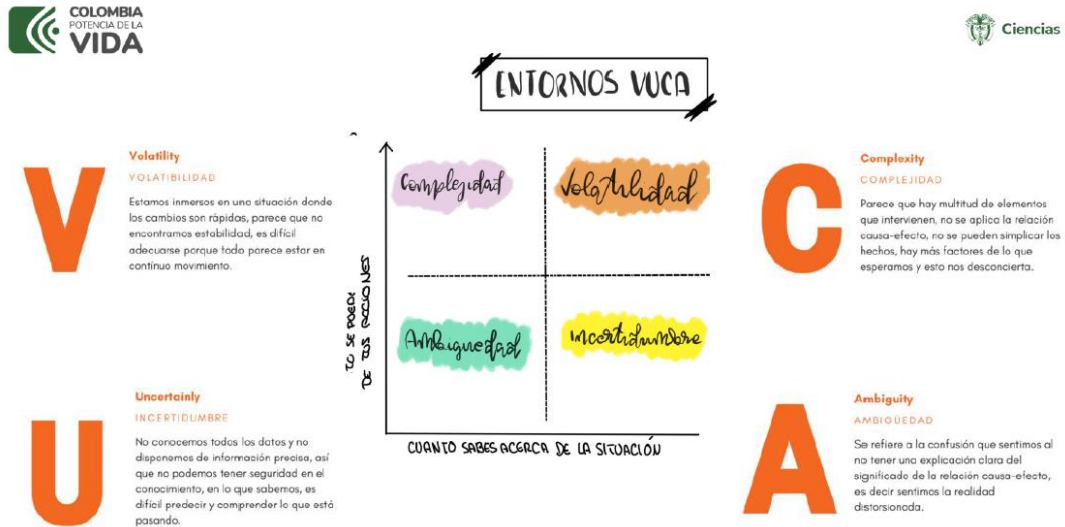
COLOMBIA
POTENCIA DE LA
VIDA

Ciencias

ENTORNOS VUCA

V

Volatility
VOLATIBILIDAD

Estamos inmersos en una situación donde los cambios son rápidos, parece que no encontramos estabilidad, es difícil adecuarse porque todo parece estar en continuo movimiento.

Complejidad

Volatilidad

Ambiguedad

Incertidumbre

LO SE PUEDEN DE TUS ACCIONES

CUANTO SABES ACERCA DE LA SITUACIÓN

C

Complexity
COMPLEJIDAD

Parece que hay multitud de elementos que intervienen, no se aplica la relación causa-efecto, no se pueden simplicar los hechos, hay más factores de lo que esperamos y esto nos desconcierta.

U

Uncertainly
INCERTIDUMBRE

No conocemos todos los datos y no disponemos de información precisa, así que no podemos tener seguridad en el conocimiento, en lo que sabemos, es difícil predecir y comprender lo que está pasando.

A

Ambiguity
AMBIGÜEDAD

Se refiere a la confusión que sentimos al no tener una explicación clara del significado de la relación causa-efecto, es decir sentimos la realidad distorsionada.